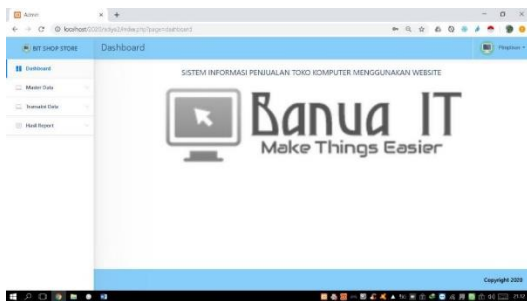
Admin
localhost/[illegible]/index.php?page=dashboard

BIT SHOP STORE
Dashboard
Pimpinan

Dashboard
Master Data
Transaksi Data
Hasil Report

SISTEM INFORMASI PENJUALAN TOKO KOMPUTER MENGGUNAKAN WEBSITE

Banua IT
Make Things Easier

Copyright 2020